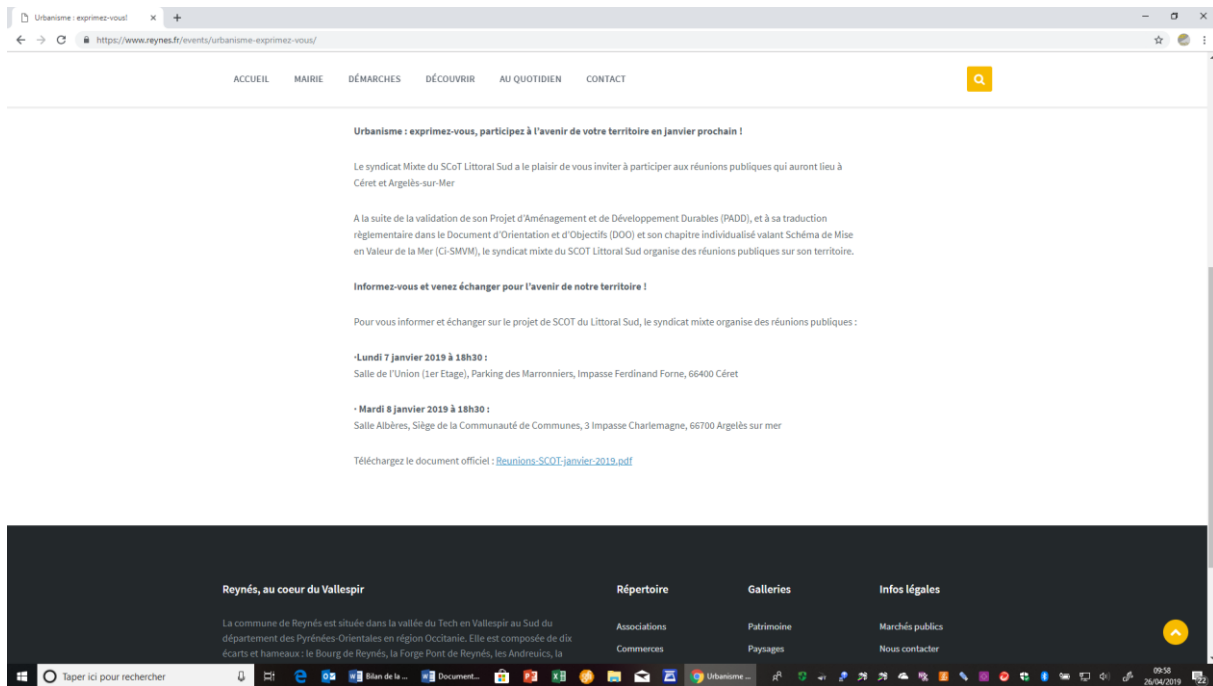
Urbanisme : exprimez-vous! ×

https://www.reynes.fr/events/urbanisme-exprimez-vous/

ACCUEIL MAIRIE DÉMARCHES DÉCOUVRIR AU QUOTIDIEN CONTACT

**Urbanisme : exprimez-vous, participez à l'avenir de votre territoire en janvier prochain !**

Le syndicat Mixte du SCoT Littoral Sud a le plaisir de vous inviter à participer aux réunions publiques qui auront lieu à Céret et Argelès-sur-Mer

A la suite de la validation de son Projet d'Aménagement et de Développement Durables (PADD), et à sa traduction règlementaire dans le Document d'Orientation et d'Objectifs (DOO) et son chapitre individualisé valant Schéma de Mise en Valeur de la Mer (Ci-SMVM), le syndicat mixte du SCOT Littoral Sud organise des réunions publiques sur son territoire.

**Informez-vous et venez échanger pour l'avenir de notre territoire !**

Pour vous informer et échanger sur le projet de SCOT du Littoral Sud, le syndicat mixte organise des réunions publiques :

**·Lundi 7 janvier 2019 à 18h30 :**
Salle de l'Union (1er Etage), Parking des Marronniers, Impasse Ferdinand Forne, 66400 Céret

**· Mardi 8 janvier 2019 à 18h30 :**
Salle Albères, Siège de la Communauté de Communes, 3 Impasse Charlemagne, 66700 Argelès sur mer

Téléchargez le document officiel : Reunions-SCOT-janvier-2019.pdf

Reynés, au coeur du Vallespir

La commune de Reynés est située dans la vallée du Tech en Vallespir au Sud du département des Pyrénées-Orientales en région Occitanie. Elle est composée de dix écarts et hameaux : le Bourg de Reynés, la Forge Pont de Reynés, les Andreuics, la

Répertoire
Associations
Commerces

Galleries
Patrimoine
Paysages

Infos légales
Marchés publics
Nous contacter

Taper ici pour rechercher
Bilan de la ...
Document...
Urbanisme ...
09:58
26/04/2019
22